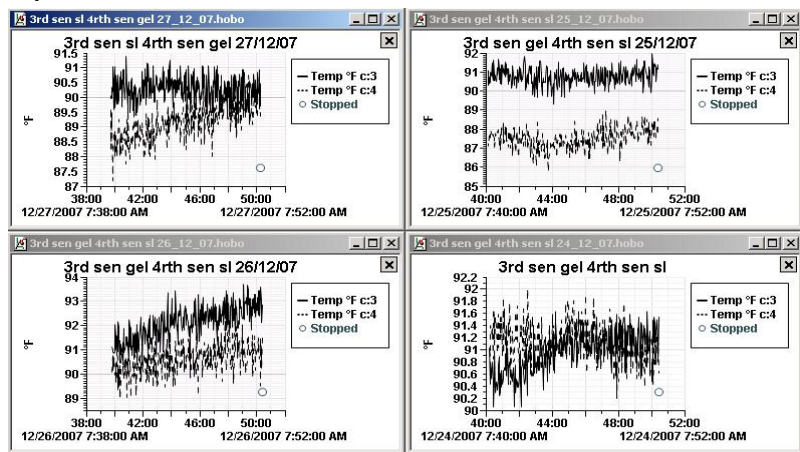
3rd sen sl 4rth sen gel 27_12_07.hobo

3rd sen sl 4rth sen gel 27/12/07

91.5
91
90.5
90
89.5
89
88.5
88
87.5
87

°F

38:00 42:00 46:00 50:00
12/27/2007 7:38:00 AM 12/27/2007 7:52:00 AM

— Temp °F c:3
··· Temp °F c:4
○ Stopped

3rd sen gel 4rth sen sl 25_12_07.hobo

3rd sen gel 4rth sen sl 25/12/07

92
91
90
89
88
87
86
85

°F

40:00 44:00 48:00 52:00
12/25/2007 7:40:00 AM 12/25/2007 7:52:00 AM

— Temp °F c:3
··· Temp °F c:4
○ Stopped

3rd sen gel 4rth sen sl 26_12_07.hobo

3rd sen gel 4rth sen sl 26/12/07

94
93
92
91
90
89

°F

38:00 42:00 46:00 50:00
12/26/2007 7:38:00 AM 12/26/2007 7:52:00 AM

— Temp °F c:3
··· Temp °F c:4
○ Stopped

3rd sen sl 4rth sen gel 24_12_07.hobo

3rd sen gel 4rth sen sl

92.2
92
91.8
91.6
91.4
91.2
91
90.8
90.6
90.4
90.2
90

°F

40:00 44:00 48:00 52:00
12/24/2007 7:40:00 AM 12/24/2007 7:52:00 AM

— Temp °F c:3
··· Temp °F c:4
○ Stopped